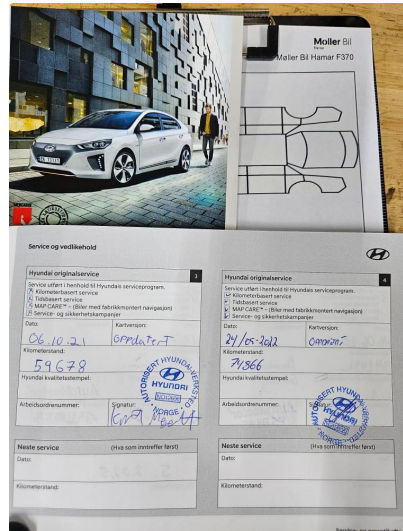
Møller Bil
Møller Bil Hamar F370

Service og vedlikehold

Hyundai originalservice
3
Service utført i henhold til Hyundais serviceprogram.
Kilometerbasert service
Tidsbasert service
MAP CARE™ - (Biler med fabrikkmontert navigasjon)
Service- og sikkerhetskampanjer
Dato:
06.10.21
Kartversjon:
Oppdatert
Kilometerstand:
59678
Hyundai kvalitetsstempel:
AUTORISERT HYUNDAI VERKSTED
HYUNDAI
NORGE
Arbeidsordrenummer:
Signatur:
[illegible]

Neste service (Hva som inntreffer først)
Dato:
Kilometerstand:

Hyundai originalservice
4
Service utført i henhold til Hyundais serviceprogram.
Kilometerbasert service
Tidsbasert service
MAP CARE™ - (Biler med fabrikkmontert navigasjon)
Service- og sikkerhetskampanjer
Dato:
24/05-2022
Kartversjon:
Oppdatert
Kilometerstand:
71566
Hyundai kvalitetsstempel:
AUTORISERT HYUNDAI VERKSTED
HYUNDAI
NORGE
Arbeidsordrenummer:
Signatur:

Neste service (Hva som inntreffer først)
Dato:
Kilometerstand: